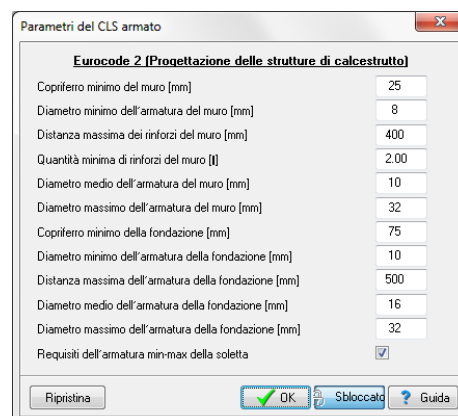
Parametri del CLS armato

Eurocode 2 (Progettazione delle strutture di calcestrutto)

Copriferro minimo del muro [mm] 25
Diametro minimo dell'armatura del muro [mm] 8
Distanza massima dei rinforzi del muro [mm] 400
Quantità minima di rinforzi del muro [‰] 2.00
Diametro medio dell'armatura del muro [mm] 10
Diametro massimo dell'armatura del muro [mm] 32
Copriferro minimo della fondazione [mm] 75
Diametro minimo dell'armatura della fondazione [mm] 10
Distanza massima dell'armatura della fondazione [mm] 500
Diametro medio dell'armatura della fondazione [mm] 16
Diametro massimo dell'armatura della fondazione [mm] 32
Requisiti dell'armatura min-max della soletta

Ripristina OK Sbloccato Guida